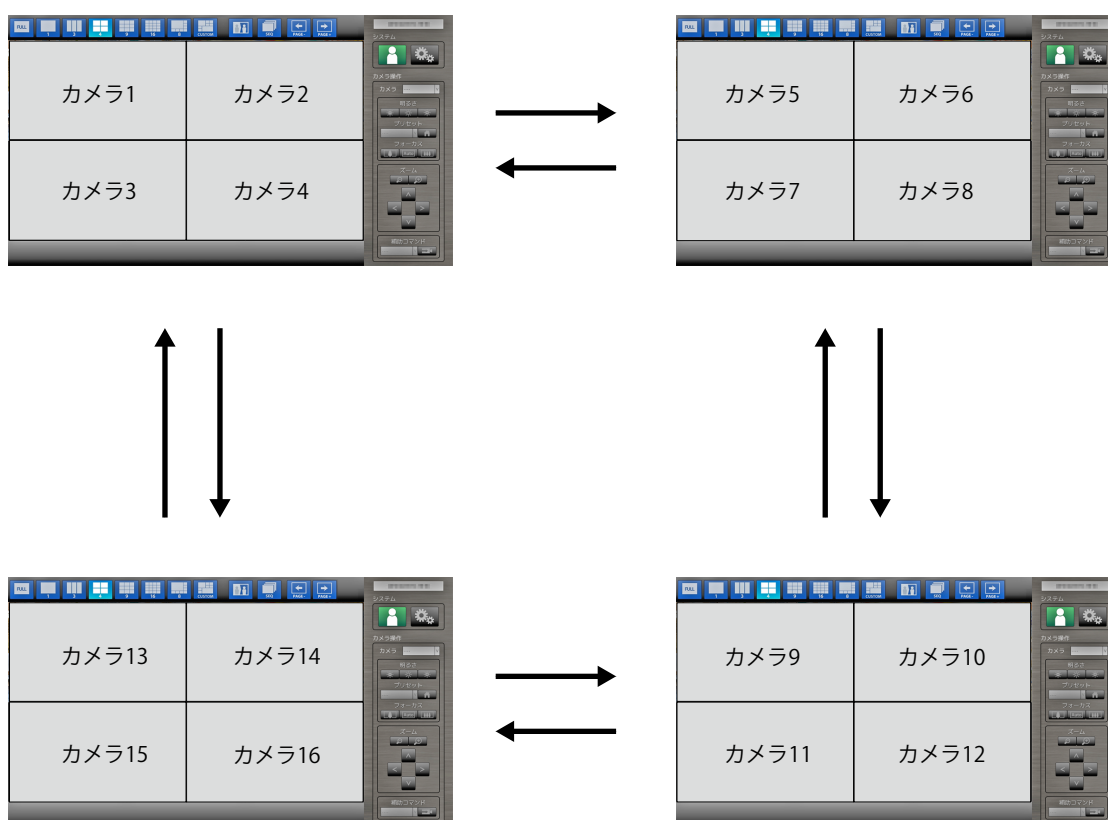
FULL 1 2 4 9 16 8 CUSTOM SEQ PAGE- PAGE+

システム

カメラ操作

カメラ

明るさ

プリセット

フォーカス

ズーム

補助コマンド

カメラ1 カメラ2

カメラ3 カメラ4

FULL 1 2 4 9 16 8 CUSTOM SEQ PAGE- PAGE+

システム

カメラ操作

カメラ

明るさ

プリセット

フォーカス

ズーム

補助コマンド

カメラ5 カメラ6

カメラ7 カメラ8

FULL 1 2 4 9 16 8 CUSTOM SEQ PAGE- PAGE+

システム

カメラ操作

カメラ

明るさ

プリセット

フォーカス

ズーム

補助コマンド

カメラ13 カメラ14

カメラ15 カメラ16

FULL 1 2 4 9 16 8 CUSTOM SEQ PAGE- PAGE+

システム

カメラ操作

カメラ

明るさ

プリセット

フォーカス

ズーム

補助コマンド

カメラ9 カメラ10

カメラ11 カメラ12